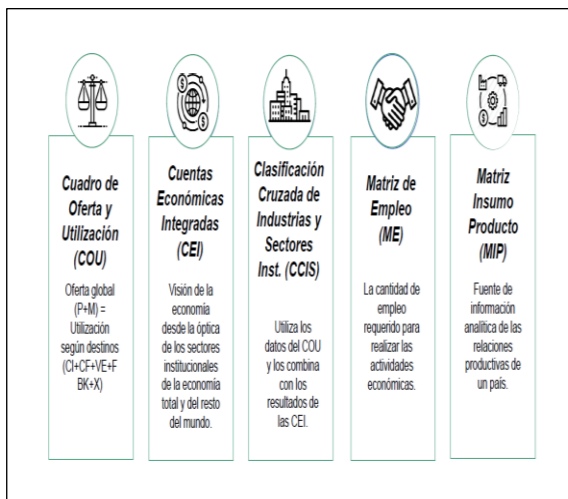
Cuadro de Oferta y Utilización (COU)

Oferta global (P+M) = Utilización según destinos (CI+CF+VE+FBK+X)

Cuentas Económicas Integradas (CEI)

Visión de la economía desde la óptica de los sectores institucionales de la economía total y del resto del mundo.

Clasificación Cruzada de Industrias y Sectores Inst. (CCIS)

Utiliza los datos del COU y los combina con los resultados de las CEI.

Matriz de Empleo (ME)

La cantidad de empleo requerido para realizar las actividades económicas.

Matriz Insumo Producto (MIP)

Fuente de información analítica de las relaciones productivas de un país.